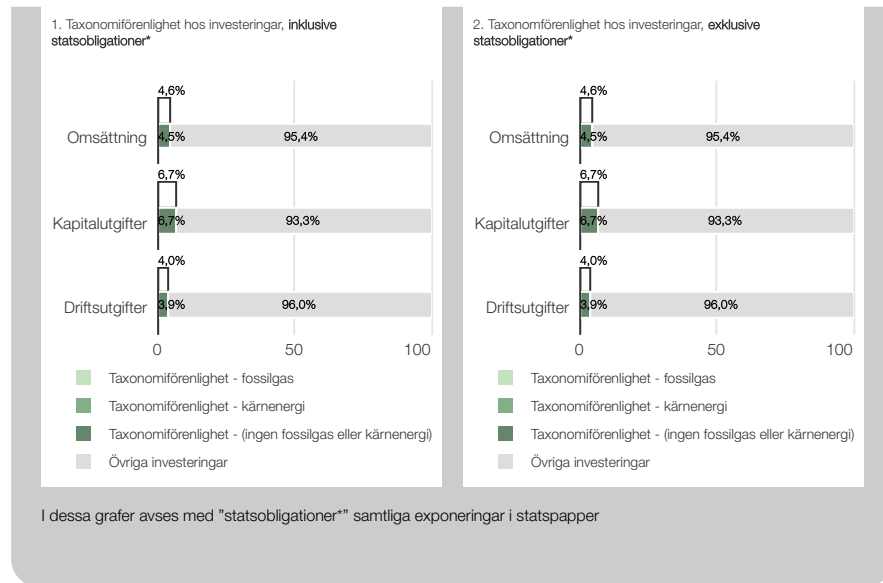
1. Taxonomiförenlighet hos investeringar, inklusive statsobligationer*

4,6%

Omsättning 4,5% 95,4%

6,7%

Kapitalutgifter 6,7% 93,3%

4,0%

Driftsutgifter 3,9% 96,0%

0 50 100

Taxonomiförenlighet - fossilgas

Taxonomiförenlighet - kärnenergi

Taxonomiförenlighet - (ingen fossilgas eller kärnenergi)

Övriga investeringar

2. Taxonomiförenlighet hos investeringar, exklusive statsobligationer*

4,6%

Omsättning 4,5% 95,4%

6,7%

Kapitalutgifter 6,7% 93,3%

4,0%

Driftsutgifter 3,9% 96,0%

0 50 100

Taxonomiförenlighet - fossilgas

Taxonomiförenlighet - kärnenergi

Taxonomiförenlighet - (ingen fossilgas eller kärnenergi)

Övriga investeringar

I dessa grafer avses med ”statsobligationer*” samtliga exponeringar i statspapper